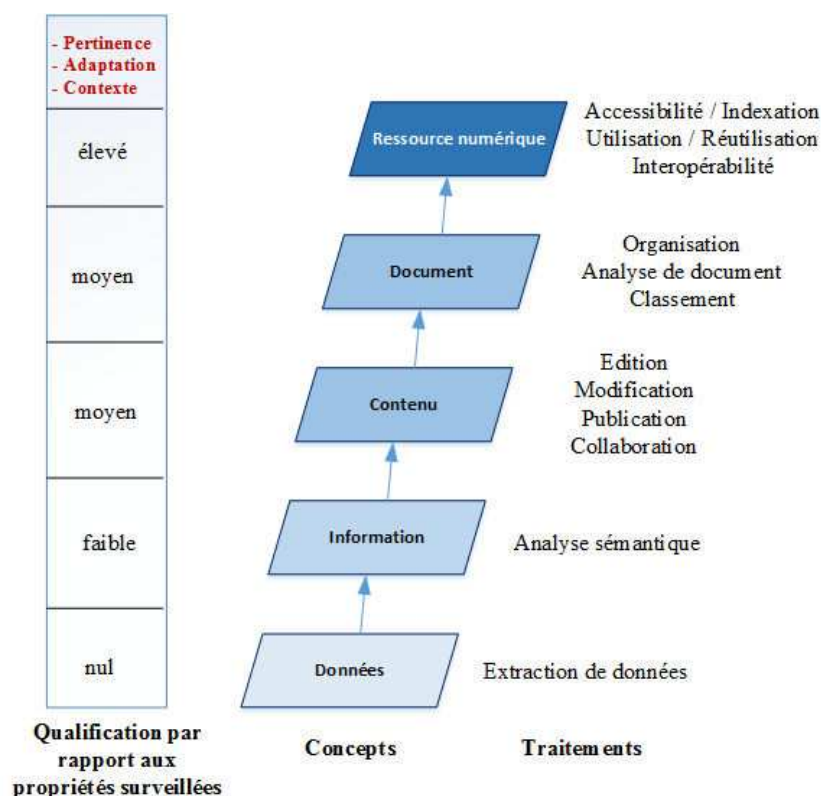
- Pertinence
- Adaptation
- Contexte

élevé

moyen

moyen

faible

nul

Qualification par rapport aux propriétés surveillées

Ressource numérique

Accessibilité / Indexation
Utilisation / Réutilisation
Interopérabilité

Document

Organisation
Analyse de document
Classement

Contenu

Edition
Modification
Publication
Collaboration

Information

Analyse sémantique

Données

Extraction de données

Concepts

Traitements